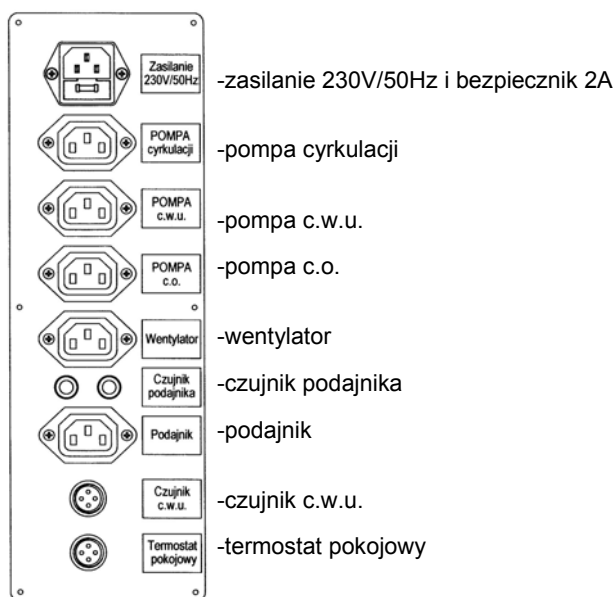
Zasilanie 230V/50Hz
-zasilanie 230V/50Hz i bezpiecznik 2A

POMPA cyrkulacji
-pompa cyrkulacji

POMPA c.w.u.
-pompa c.w.u.

POMPA c.o.
-pompa c.o.

Wentylator
-wentylator

Czujnik podajnika
-czujnik podajnika

Podajnik
-podajnik

Czujnik c.w.u.
-czujnik c.w.u.

Termostat pokojowy
-termostat pokojowy